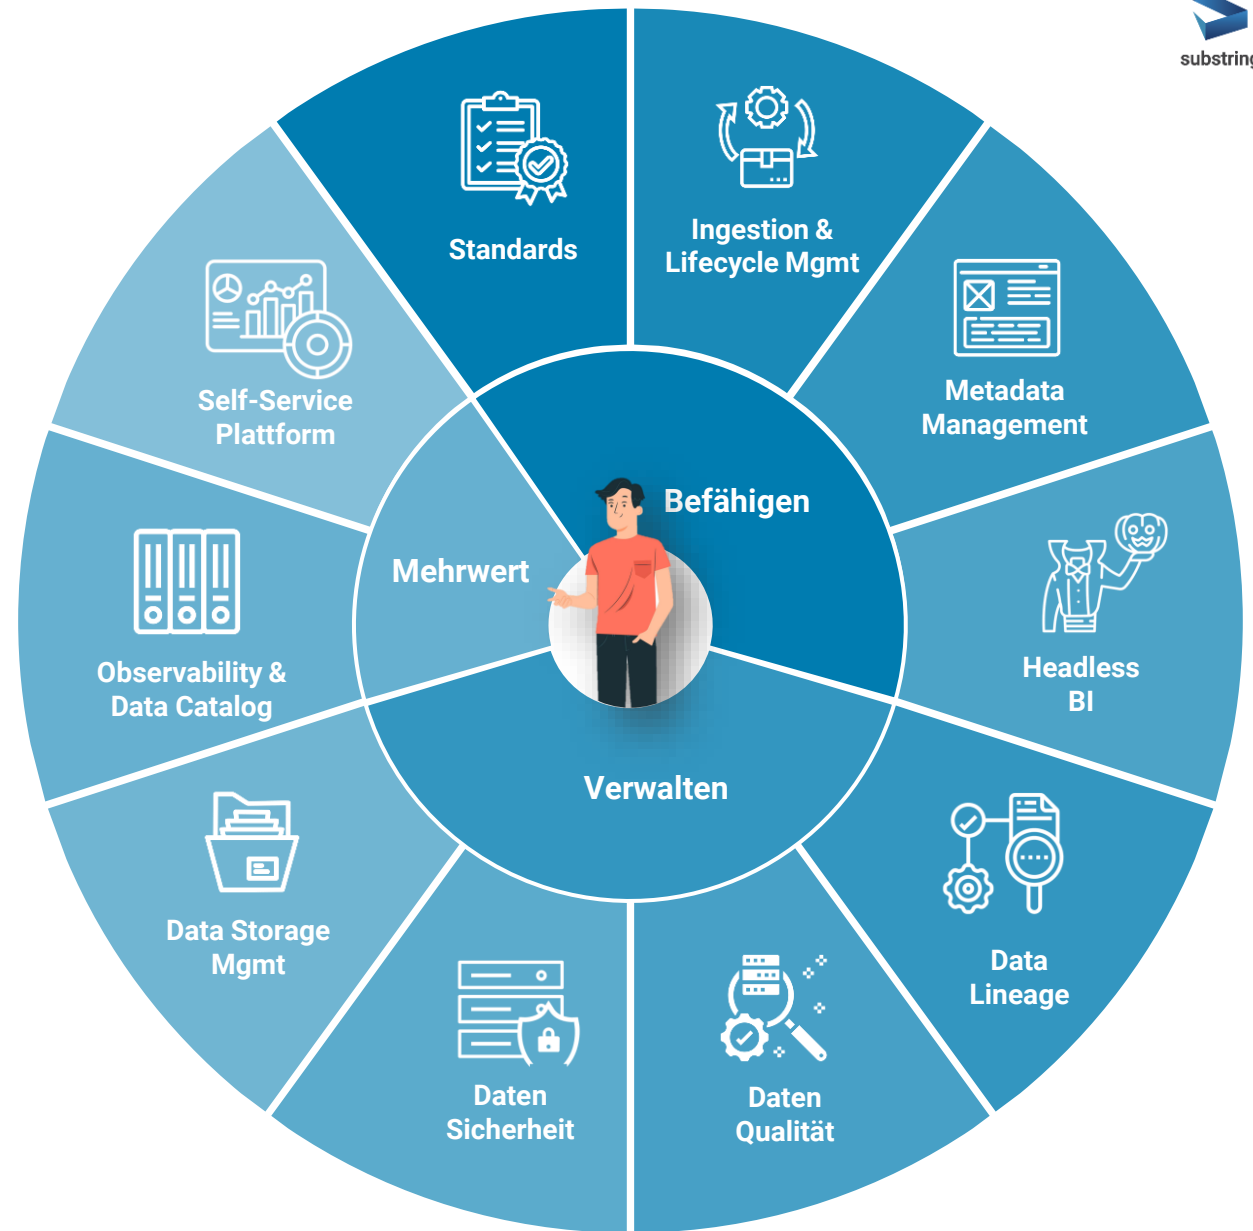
substring

Standards

Ingestion & Lifecycle Mgmt

Metadata Management

Headless BI

Data Lineage

Daten Qualität

Daten Sicherheit

Data Storage Mgmt

Observability & Data Catalog

Self-Service Plattform

Befähigen

Mehrwert

Verwalten